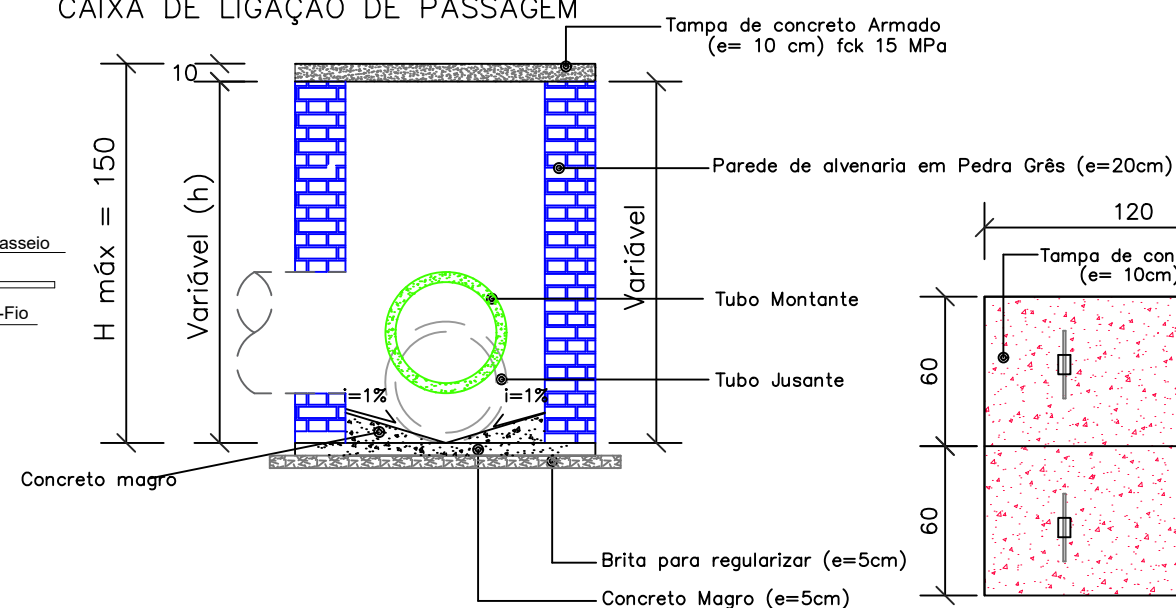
CAIXA DE LIGAÇÃO DE PASSAGEM

Tampa de concreto Armado
(e= 10 cm) fck 15 MPa

10

H máx = 150

Variável (h)

Variável

asseio

-Fio

Parede de alvenaria em Pedra Grês (e=20cm)

120

Tampa de con
(e= 10cm)

Tubo Montante

Tubo Jusante

i=1%

i=1%

60

60

Concreto magro

Brita para regularizar (e=5cm)

Concreto Magro (e=5cm)